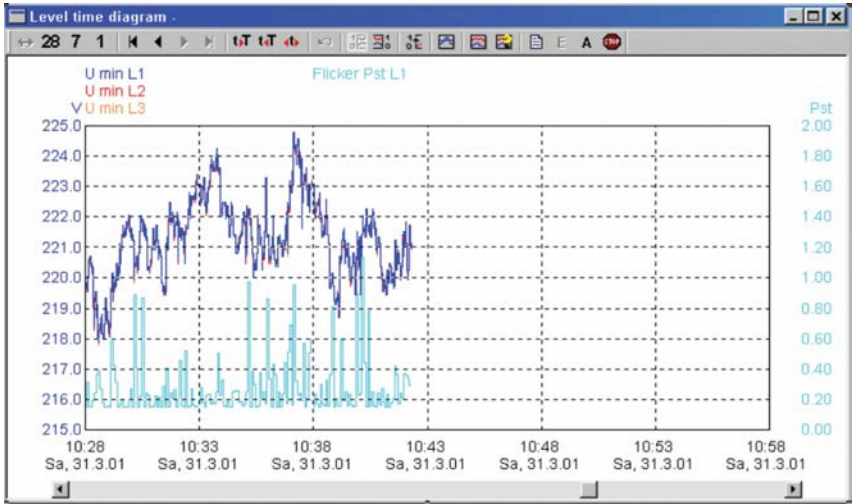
Level time diagram -

28 7 1

U min L1
U min L2
V U min L3

Flicker Pst L1

Pst

225.0
224.0
223.0
222.0
221.0
220.0
219.0
218.0
217.0
216.0
215.0

2.00
1.80
1.60
1.40
1.20
1.00
0.80
0.60
0.40
0.20
0.00

10:28 Sa, 31.3.01
10:33 Sa, 31.3.01
10:38 Sa, 31.3.01
10:43 Sa, 31.3.01
10:48 Sa, 31.3.01
10:53 Sa, 31.3.01
10:58 Sa, 31.3.01